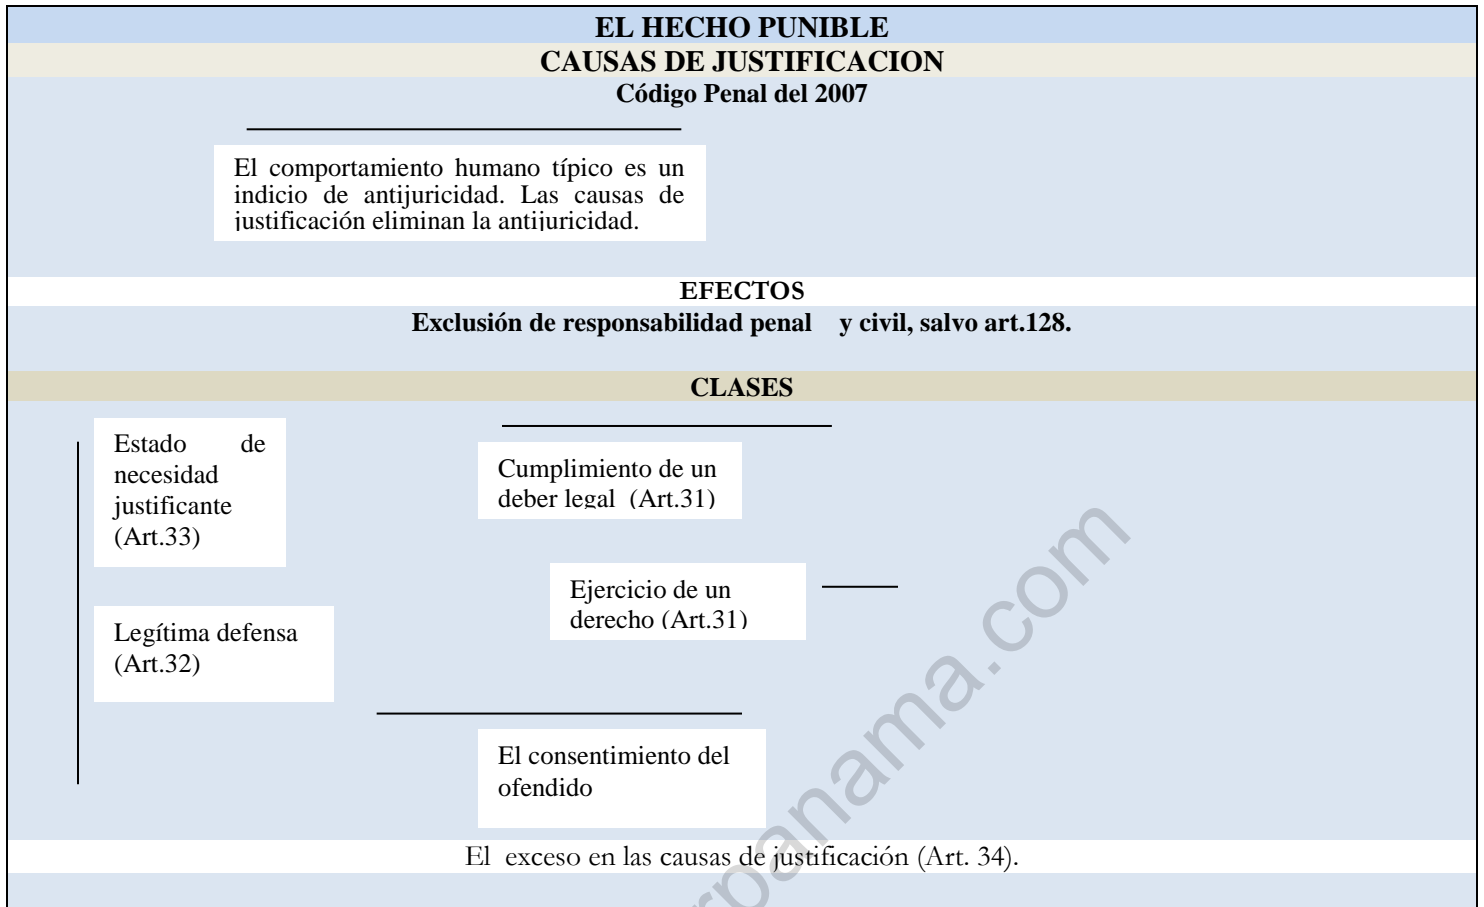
EL HECHO PUNIBLE

CAUSAS DE JUSTIFICACION

Código Penal del 2007

El comportamiento humano típico es un indicio de antijuricidad. Las causas de justificación eliminan la antijuricidad.

EFECTOS

Exclusión de responsabilidad penal y civil, salvo art.128.

CLASES

Estado de necesidad justificante (Art.33)

Cumplimiento de un deber legal (Art.31)

Ejercicio de un derecho (Art.31)

Legítima defensa (Art.32)

El consentimiento del ofendido

El exceso en las causas de justificación (Art. 34).

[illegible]panama.com